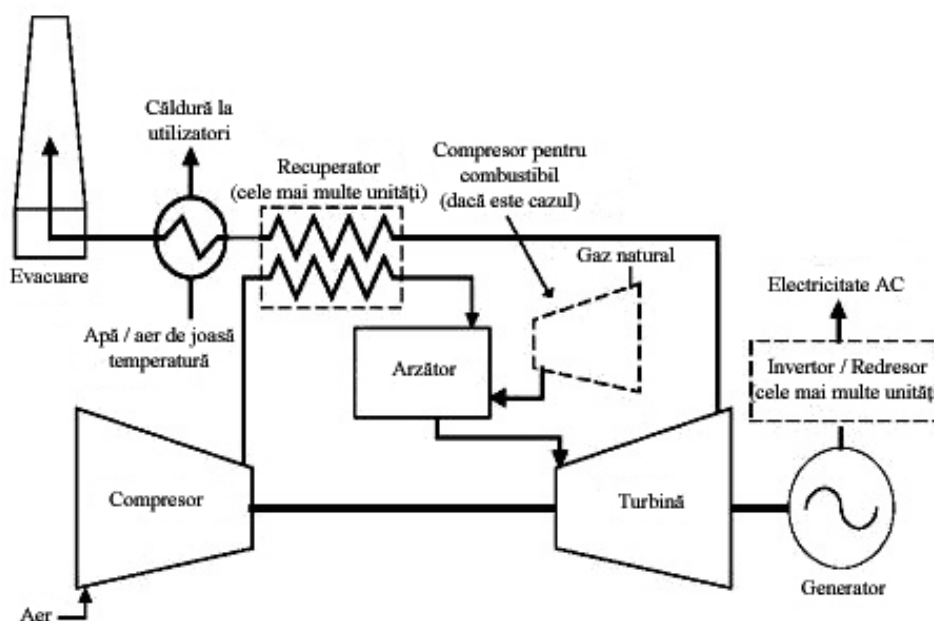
Căldură la utilizatori

Recuperator (cele mai multe unități)

Compresor pentru combustibil (dacă este cazul)

Evacuare

Gaz natural

Electricitate AC

Apă / aer de joasă temperatură

Arzător

Invertor / Redresor (cele mai multe unităț

Compresor

Turbină

Generator

Aer